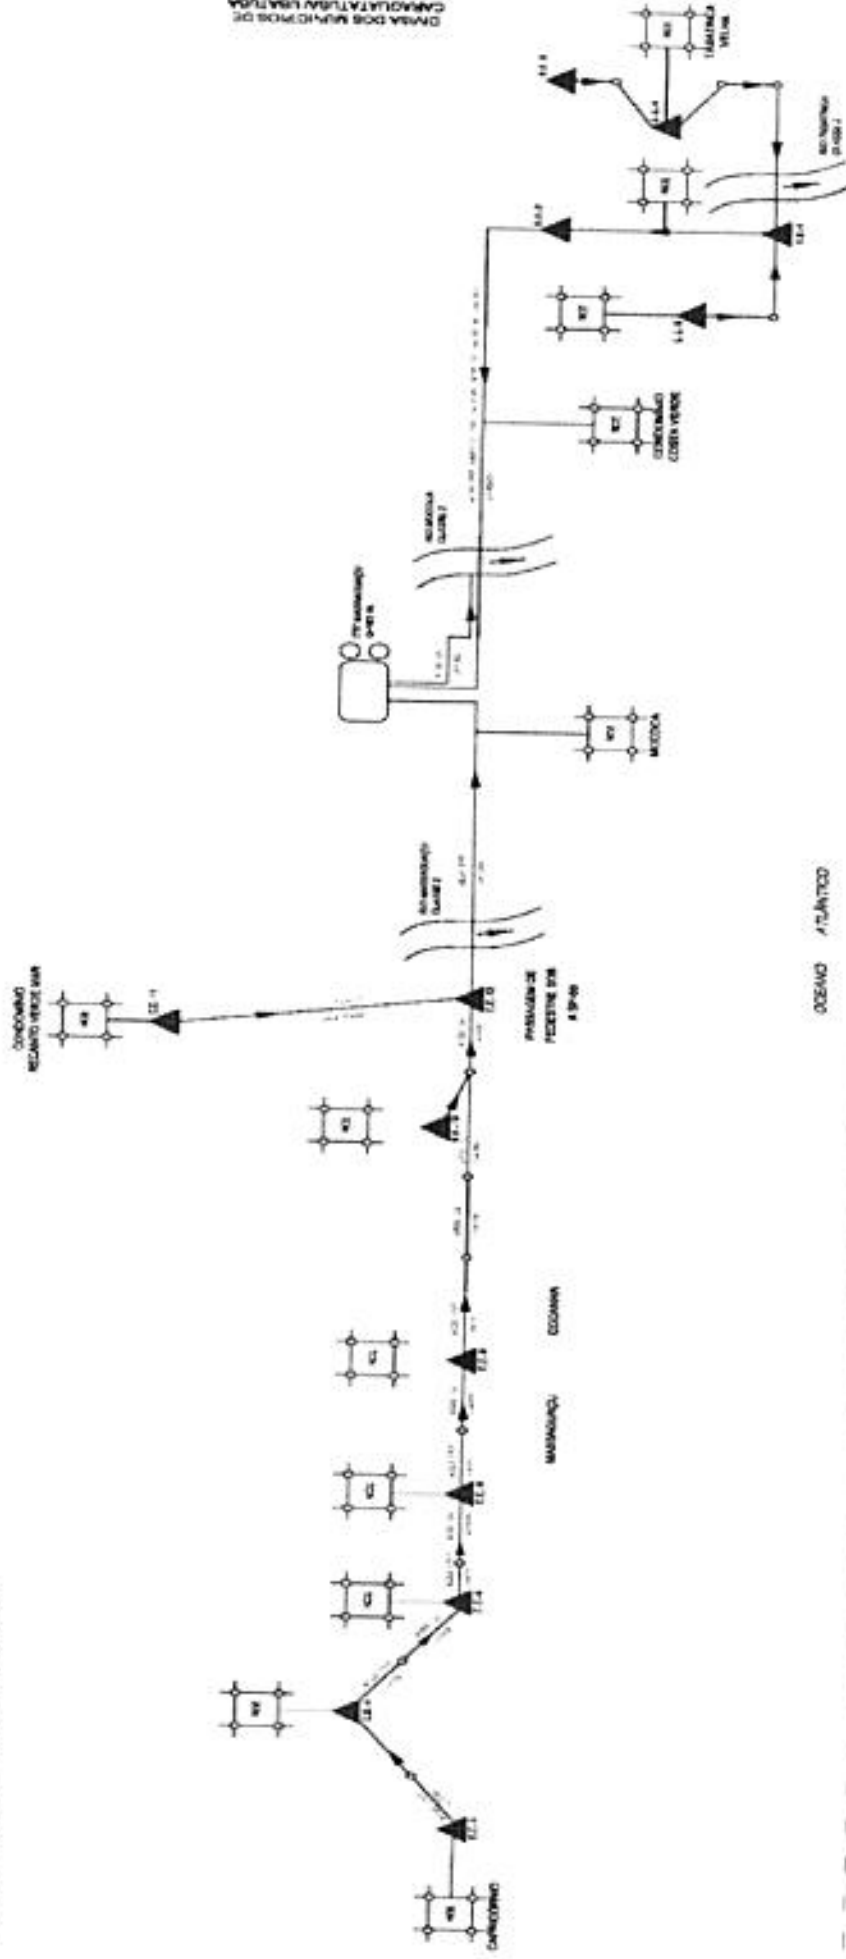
DIVISA DOS MUNICÍPIOS DE CARAGUATATUBA UBATUBA

OCEANO ATLÂNTICO

CONDOMÍNIO RECANTO VERDE MAR

PASSAGEM DE PEDESTRE SOB A SP-55

MARANDUBA

COCANHA

MOCOCA

CONDOMÍNIO COSTA VERDE

ETE MASSAGUAÇU

RIO MASSAGUAÇU CLASSE 2

RIO MOCOCA CLASSE 2

RIO TABATINGA

TABATINGA VELHA

CONDOMÍNIO

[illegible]